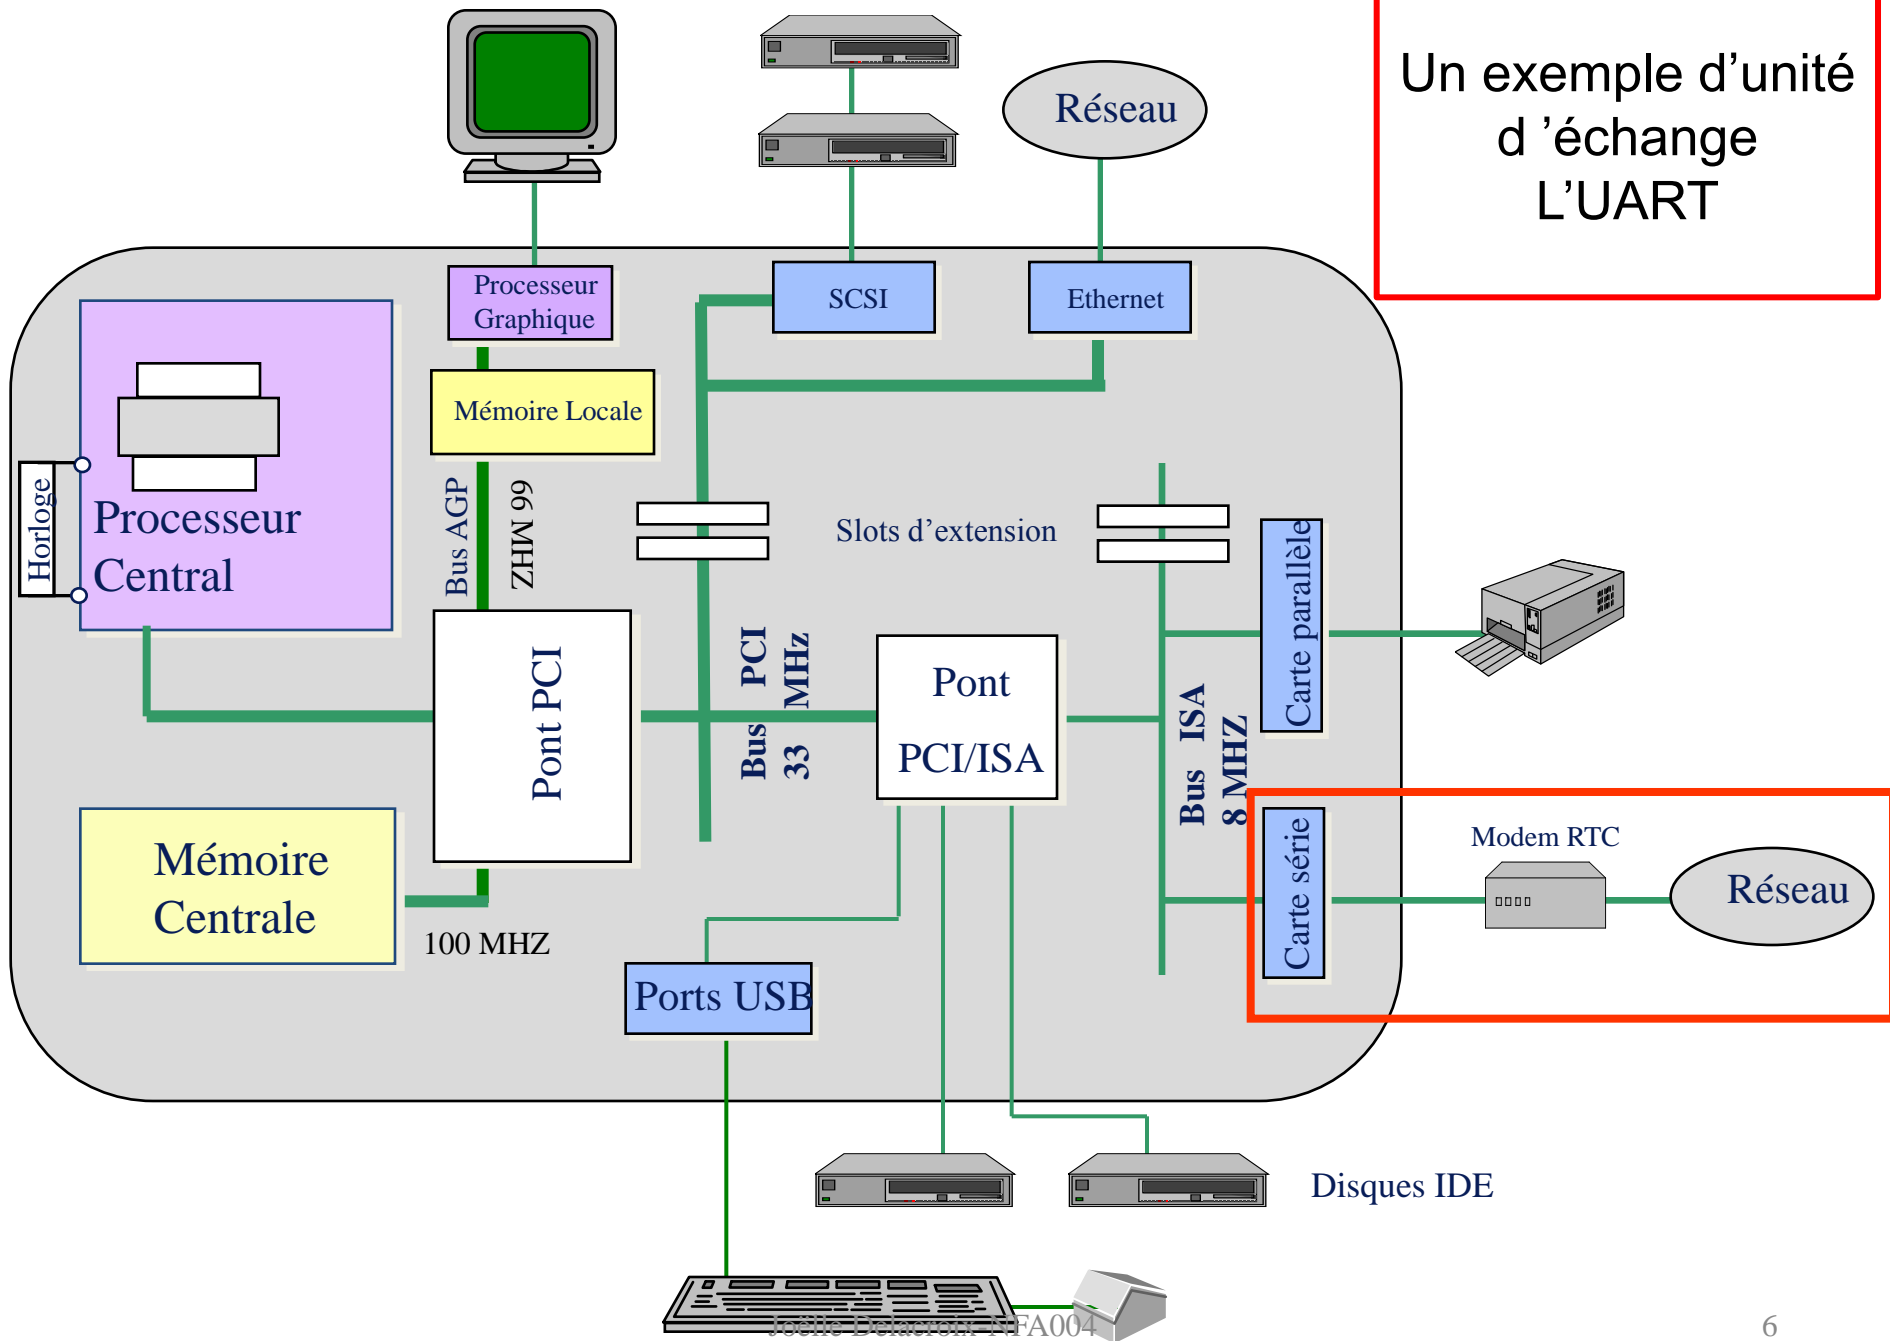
Un exemple d'unité d 'échange L'UART

Réseau

Processeur Graphique

SCSI

Ethernet

Mémoire Locale

Horloge

Processeur Central

Bus AGP

66 MHZ

Slots d'extension

Carte parallèle

Pont PCI

Bus PCI 33 MHz

Pont PCI/ISA

Bus ISA 8 MHZ

Mémoire Centrale

100 MHZ

Carte série

Modem RTC

Réseau

Ports USB

Disques IDE

Joëlle Delacroix NFA004

6